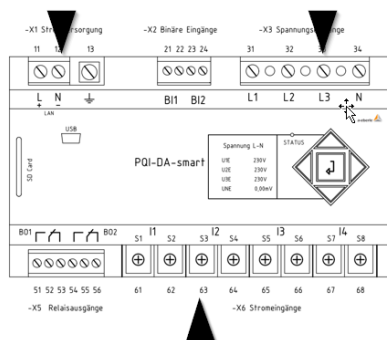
-X1 Str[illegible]versorgung

11 1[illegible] 13

L N
+ -
LAN

-X2 Binäre Eingänge

21 22 23 24

BI1 BI2

-X3 Spannungs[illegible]änge

31 32 3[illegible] 34

L1 L2 L3 N

USB

SD Card

PQI-DA-smart

Spannung L-N

| | |
|---|---|
| U1E | 230V |
| U2E | 230V |
| U3E | 230V |
| UNE | 0,00mV |

STATUS

BO1 BO2

51 52 53 54 55 56

-X5 Relaisausgänge

I1 I2 I3 I4

S1 S2 S3 S4 S5 S6 S7 S8

61 62 63 64 65 66 67 68

-X6 Stromeingänge